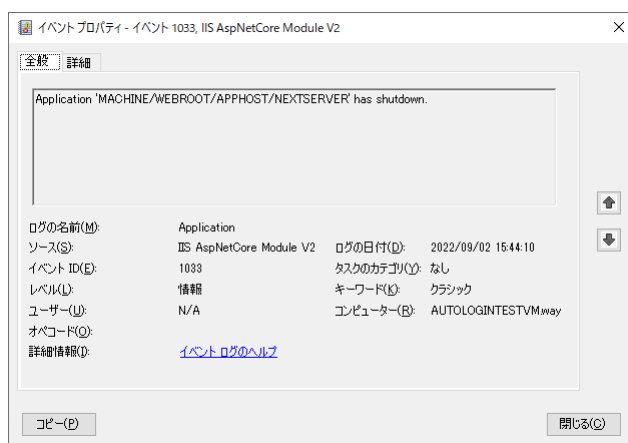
イベント プロパティ - イベント 1033, IIS AspNetCore Module V2

全般 詳細

Application 'MACHINE/WEBROOT/APPHOST/NEXTSERVER' has shutdown.

| | | | |
|---|---|---|---|
| ログの名前(M): | Application | | |
| ソース(S): | IIS AspNetCore Module V2 | ログの日付(D): | 2022/09/02 15:44:10 |
| イベント ID(E): | 1033 | タスクのカテゴリ(Y): | なし |
| レベル(L): | 情報 | キーワード(K): | クラシック |
| ユーザー(U): | N/A | コンピューター(R): | AUTOLOGINTESTVM.way |
| オペコード(O): | | | |
| 詳細情報(I): | イベント ログのヘルプ | | |

コピー(P)

閉じる(C)